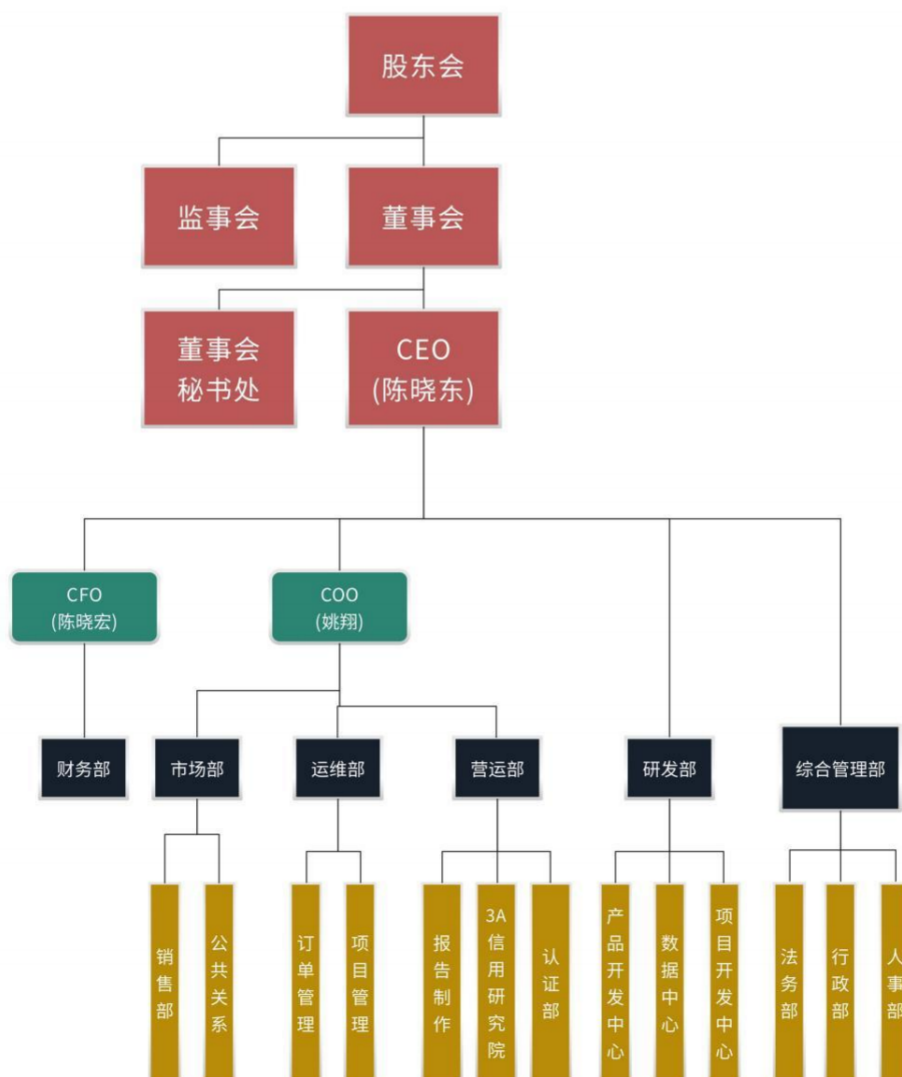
股东会

监事会

董事会

董事会秘书处

CEO (陈晓东)

CFO (陈晓宏)

COO (姚翔)

财务部

市场部

运维部

营运部

研发部

综合管理部

销售部

公共关系

订单管理

项目管理

报告制作

3A信用研究院

认证部

产品开发中心

数据中心

项目开发中心

法务部

行政部

人事部